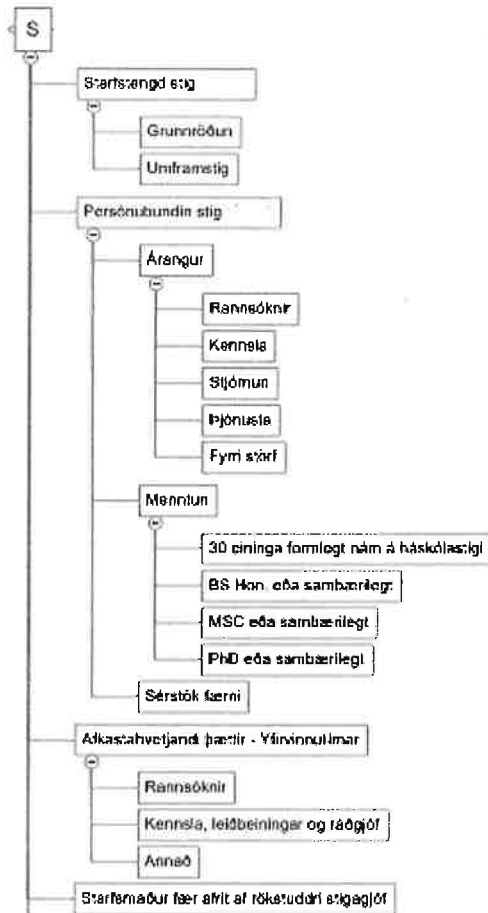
S

Starfstengd stig

Grunnröðun

Umframstig

Persónubundin stig

Árangur

Rannsóknir

Kennsla

Stjórnun

Þjónusta

Fyrri störf

Menntun

30 eininga formlegt nám á háskólastigi

BS Hon. eða sambærilegt

MSC eða sambærilegt

PhD eða sambærilegt

Sérstök færni

Afkastahvetjandi þættir - Yfirvinnutímar

Rannsóknir

Kennsla, leiðbeiningar og ráðgjöf

Annað

Starfsmaður fær afrit af rökstuddri stigagjöf